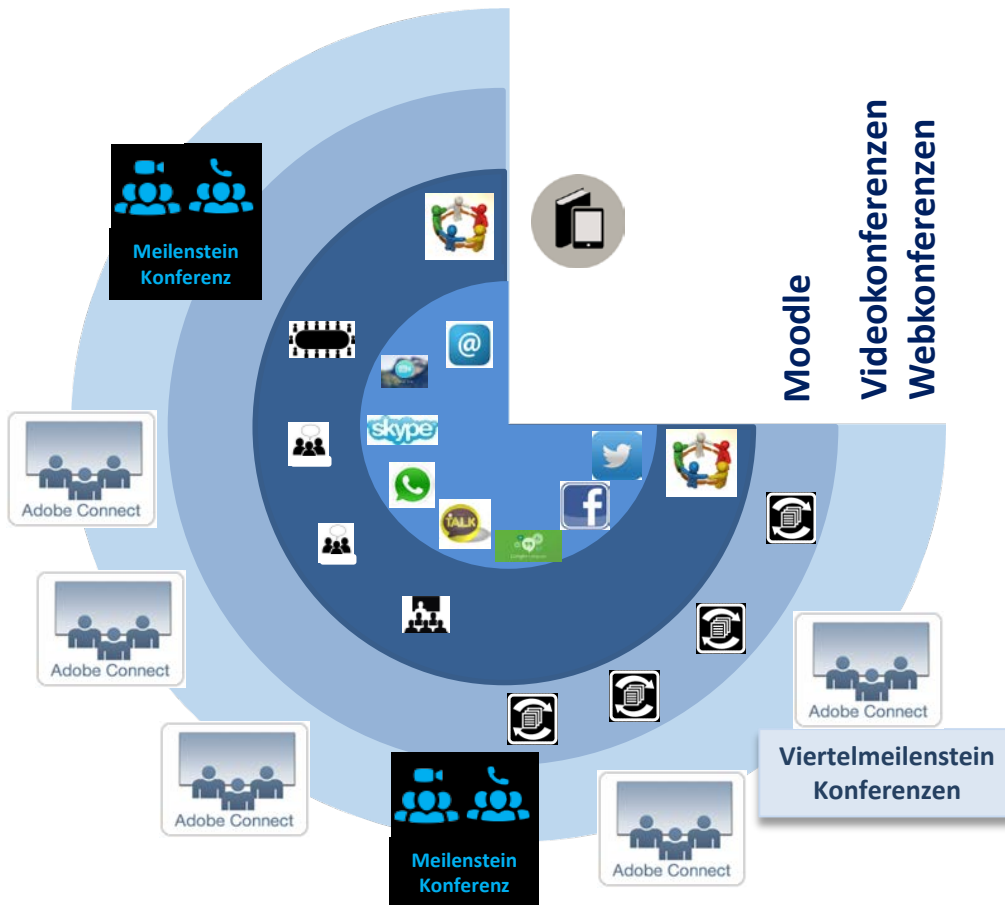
Meilenstein Konferenz

Moodle

Videokonferenzen

Webkonferenzen

skype

TALK

Adobe Connect

Adobe Connect

Adobe Connect

Adobe Connect

Adobe Connect

Viertelmeilenstein Konferenzen

Meilenstein Konferenz